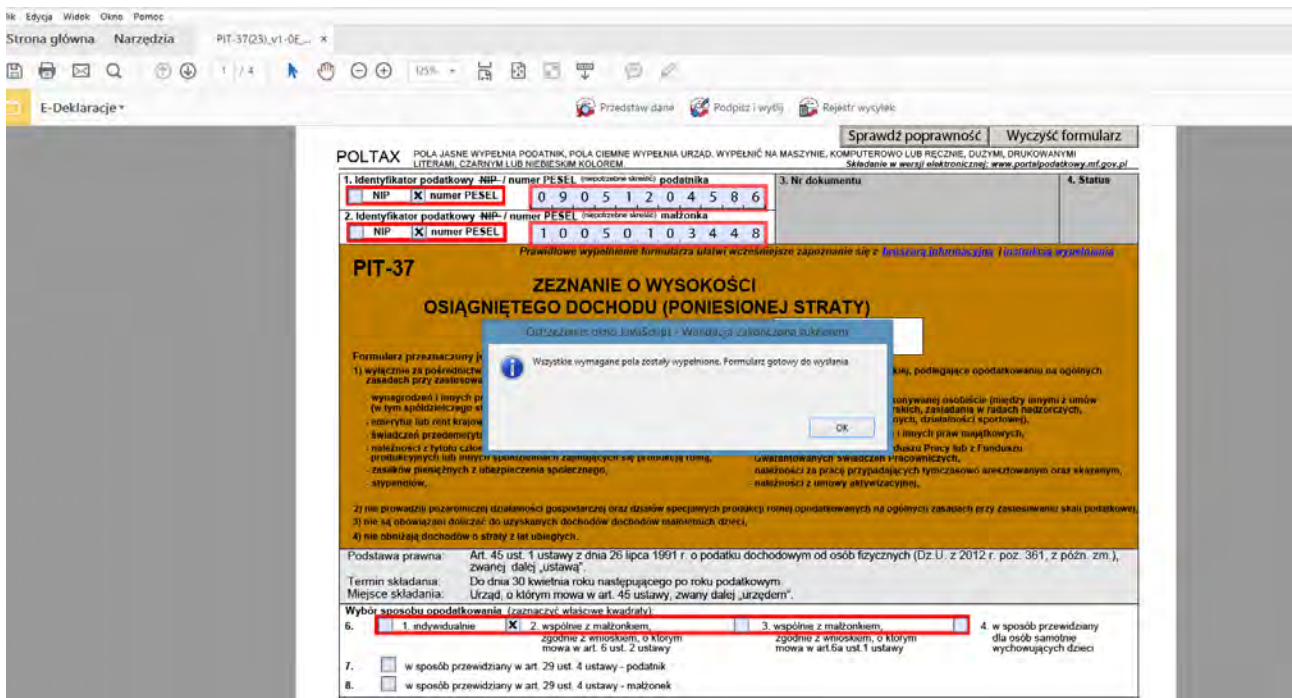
lik Edycja Widok Okno Pomoc

Strona główna Narzędzia PIT-37(23)_v1-0E... ×

1 / 4 125%

E-Deklaracje

Przedstaw dane Podpisz i wyślij Rejestr wysyłek

Sprawdź poprawność Wyczyść formularz

POLTAX POLA JASNE WYPEŁNIA PODATNIK, POLA CIEMNE WYPEŁNIA URZĄD. WYPEŁNIĆ NA MASZYNIE, KOMPUTEROWO LUB RĘCZNIE, DUŻYMI, DRUKOWANYMI LITERAMI, CZARNYM LUB NIEBIESKIM KOLOREM. Składanie w wersji elektronicznej: www.portalpodatkowy.mf.gov.pl

1. Identyfikator podatkowy NIP / numer PESEL (niepotrzebne skreślić) podatnika

NIP X numer PESEL 0 9 0 5 1 2 0 4 5 8 6

3. Nr dokumentu

4. Status

2. Identyfikator podatkowy NIP / numer PESEL (niepotrzebne skreślić) małżonka

NIP X numer PESEL 1 0 0 5 0 1 0 3 4 4 8

Prawidłowe wypełnienie formularza ułatwi wcześniejsze zapoznanie się z broszurą informacyjną i instrukcją wypełniania

PIT-37

ZEZNANIE O WYSOKOŚCI OSIĄGNIĘTEGO DOCHODU (PONIESIONEJ STRATY)

Ostrzeżenie okno JavaScript - Walidacja zakończona sukcesem

Wszystkie wymagane pola zostały wypełnione. Formularz gotowy do wysłania.

OK

Formularz przeznaczony j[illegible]

1) wyłącznie za pośrednictw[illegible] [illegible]kiej, podlegające opodatkowaniu na ogólnych zasadach przy zastosowa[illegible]

wynagrodzeń i innych pr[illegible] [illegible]konywanej osobiście (między innymi z umów (w tym spółdzielczego st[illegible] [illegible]rskich, zasiadania w radach nadzorczych,

- emerytur lub rent krajow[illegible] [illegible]nych, działalności sportowej),

świadczeń przedemeryt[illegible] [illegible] i innych praw majątkowych,

- należności z tytułu człon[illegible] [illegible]duszu Pracy lub z Funduszu produkcyjnych lub innych spółdzielni zajmujących się produkcją rolną, Gwarantowanych Świadczeń Pracowniczych,

- zasiłków pieniężnych z ubezpieczenia społecznego, należności za pracę przypadających tymczasowo aresztowanym oraz skazanym,

- stypendiów, należności z umowy aktywizacyjnej,

2) nie prowadzili pozarolniczej działalności gospodarczej oraz działów specjalnych produkcji rolnej opodatkowanych na ogólnych zasadach przy zastosowaniu skali podatkowej,

3) nie są obowiązani doliczać do uzyskanych dochodów dochodów małoletnich dzieci,

4) nie obniżają dochodów o straty z lat ubiegłych.

Podstawa prawna: Art. 45 ust. 1 ustawy z dnia 26 lipca 1991 r. o podatku dochodowym od osób fizycznych (Dz.U. z 2012 r. poz. 361, z późn. zm.), zwanej dalej „ustawą".

Termin składania: Do dnia 30 kwietnia roku następującego po roku podatkowym.

Miejsce składania: Urząd, o którym mowa w art. 45 ustawy, zwany dalej „urzędem".

Wybór sposobu opodatkowania (zaznaczyć właściwe kwadraty):

6. 1. indywidualnie X 2. wspólnie z małżonkiem, zgodnie z wnioskiem, o którym mowa w art. 6 ust. 2 ustawy 3. wspólnie z małżonkiem, zgodnie z wnioskiem, o którym mowa w art.6a ust.1 ustawy 4. w sposób przewidziany dla osób samotnie wychowujących dzieci

7. w sposób przewidziany w art. 29 ust. 4 ustawy - podatnik

8. w sposób przewidziany w art. 29 ust. 4 ustawy - małżonek